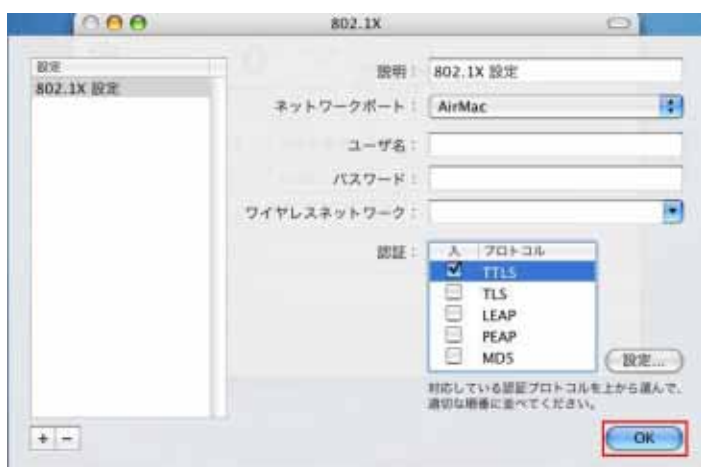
802.1X

設定
802.1X 設定

説明： 802.1X 設定
ネットワークポート： AirMac
ユーザ名：
パスワード：
ワイヤレスネットワーク：
認証：

| 入 | プロトコル |
|---|---|
| ☑ | TTLS |
| ☐ | TLS |
| ☐ | LEAP |
| ☐ | PEAP |
| ☐ | MD5 |

設定...

対応している認証プロトコルを上から選んで、適切な順番に並べてください。

+ −

OK